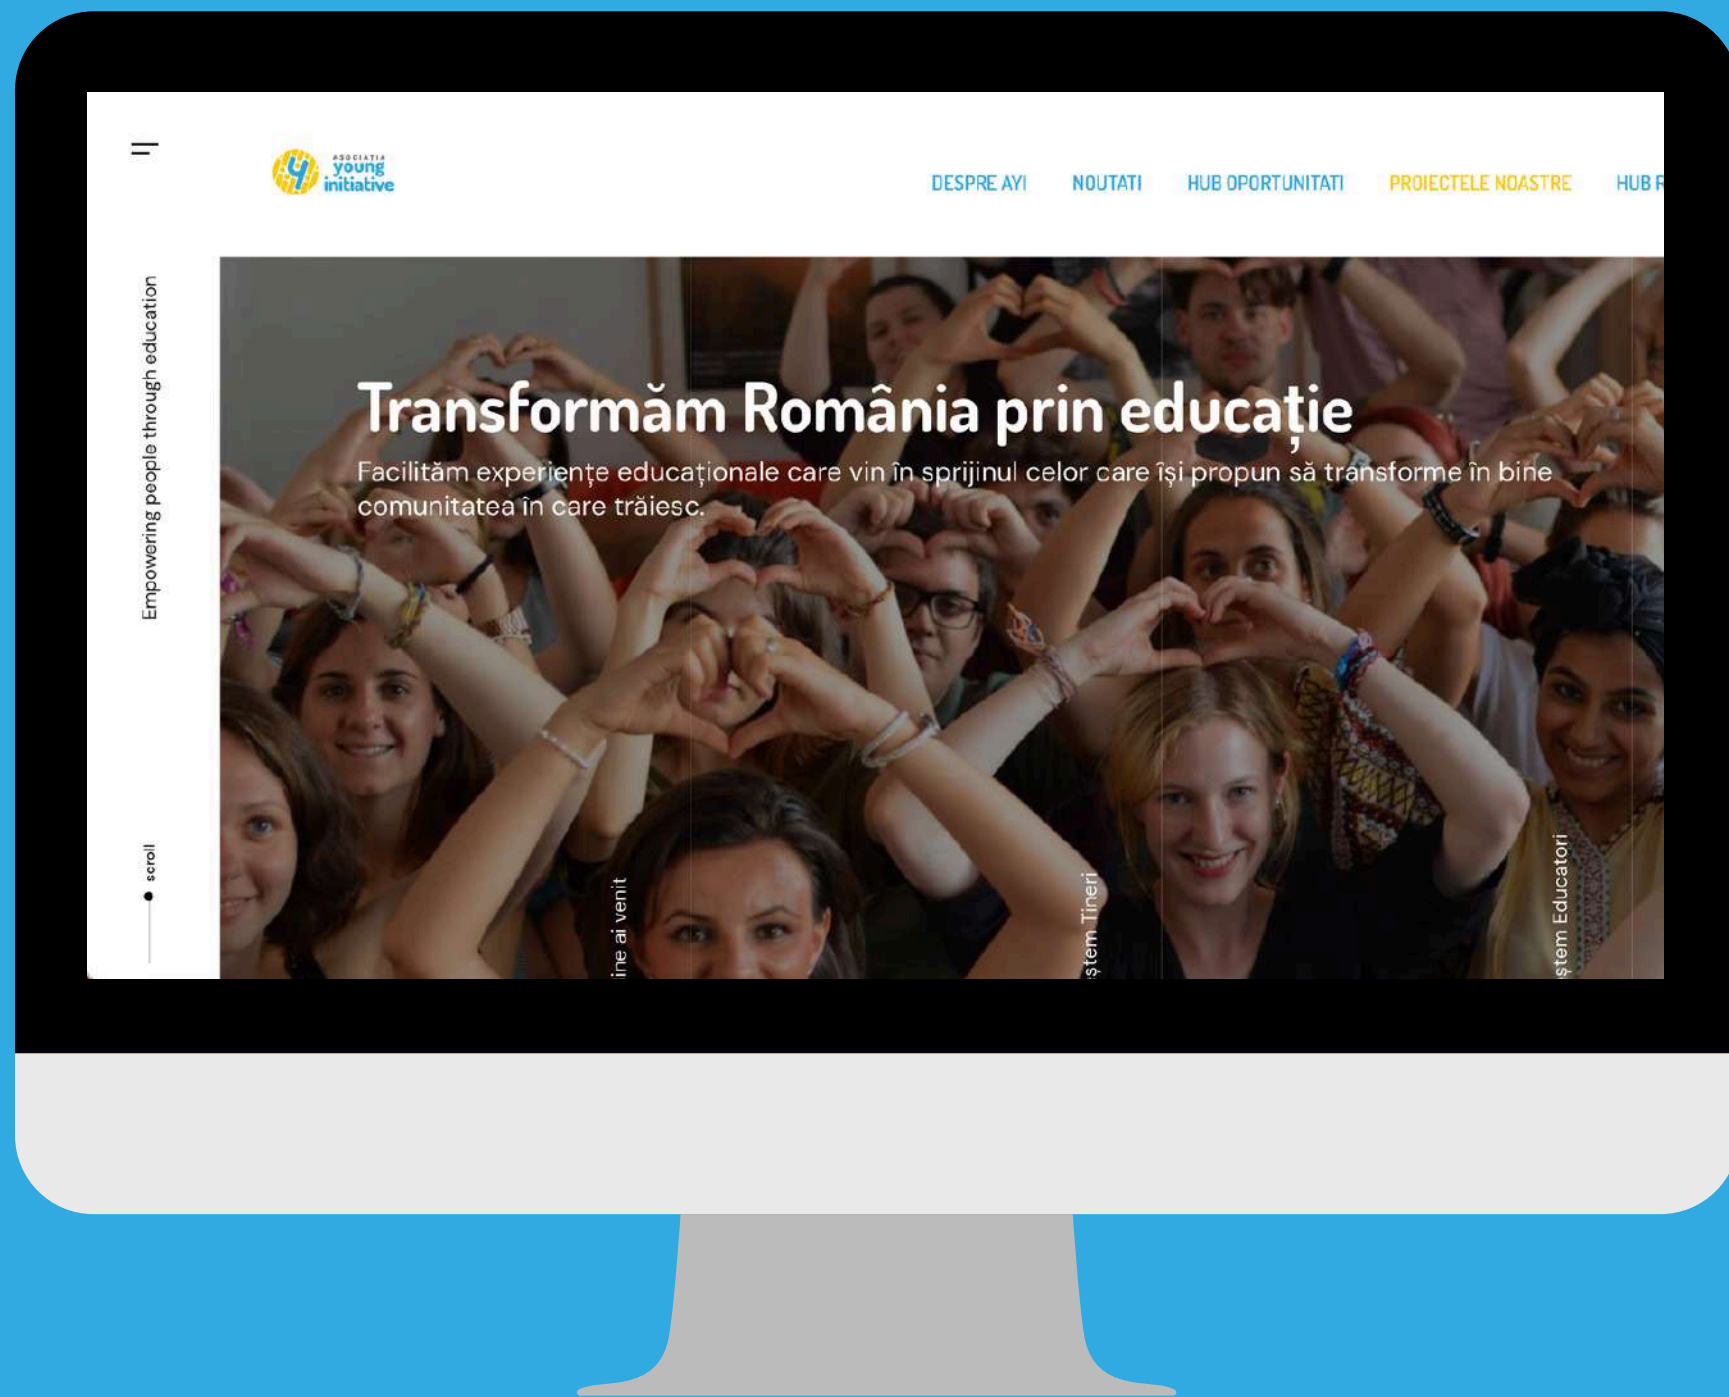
ASOCIAȚIA young initiative

DESPRE AYI NOUTATI HUB OPORTUNITATI PROIECTELE NOASTRE HUB R

Empowering people through education

Transformăm România prin educație

Facilităm experiențe educaționale care vin în sprijinul celor care își propun să transforme în bine comunitatea în care trăiesc.

scroll

ine ai venit

ștem Tineri

ștem Educatori